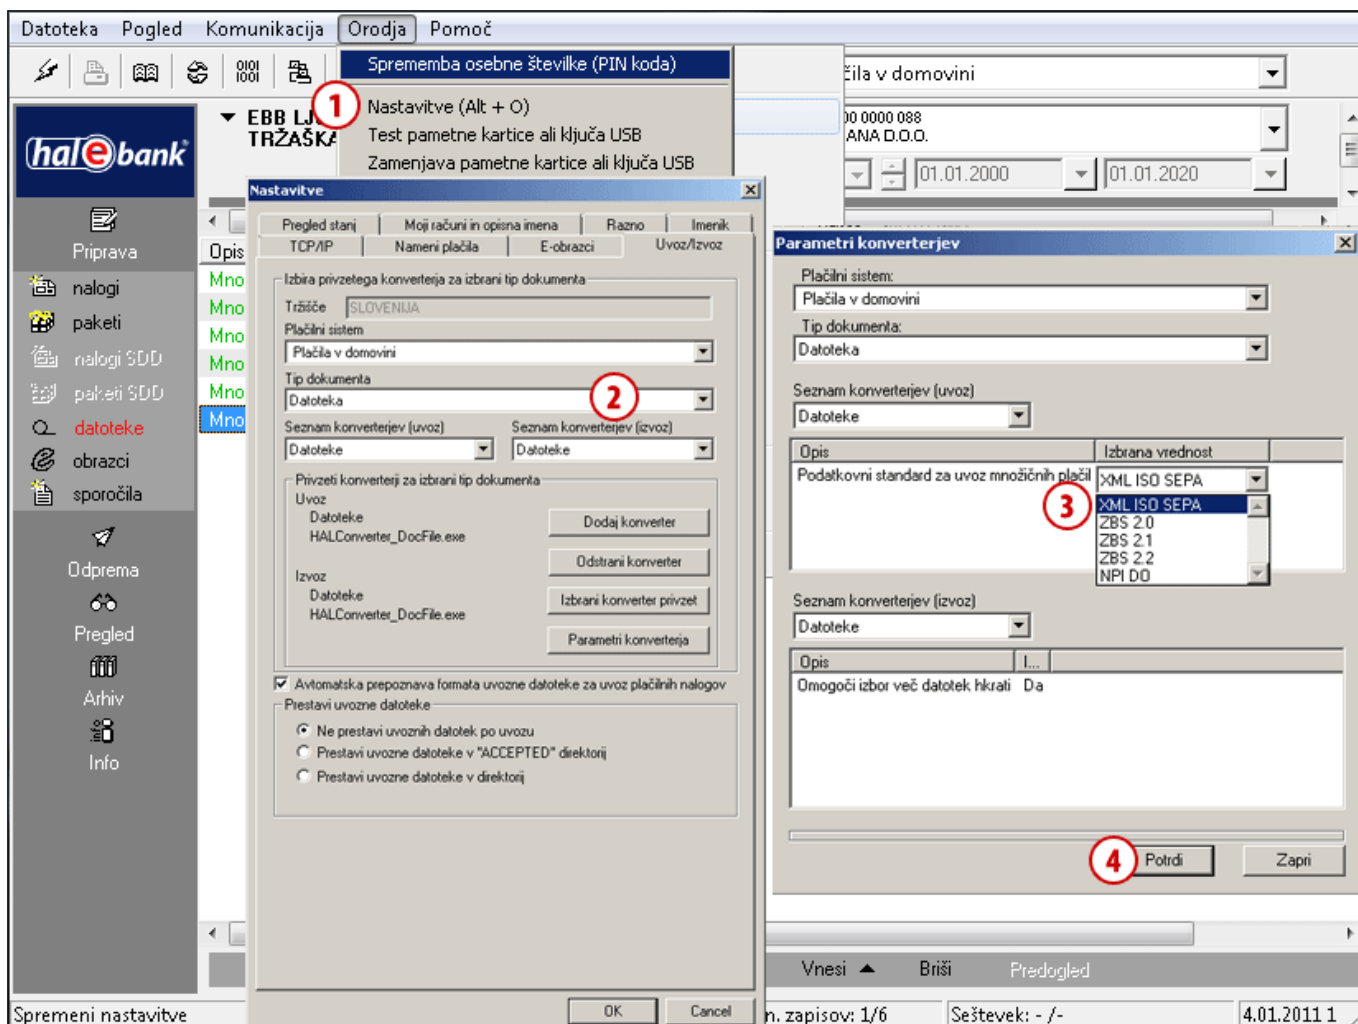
Datoteka Pogled Komunikacija Orodja Pomoč

Sprememba osebne številke (PIN koda)
Nastavitve (Alt + O)
Test pametne kartice ali ključa USB
Zamenjava pametne kartice ali ključa USB

1

hal e bank

EBB LJ
TRŽAŠKA

čila v domovini
00 0000 088
ANA D.O.O.
01.01.2000
01.01.2020

Priprava
nalogi
paketi
nalogi SDD
paketi SDD
datoteke
obrazci
sporočila
Odprema
Pregled
Arhiv
Info

Opis
Mno
Mno
Mno
Mno
Mno
Mno

Nastavitve

Pregled stanj | Moji računi in opisna imena | Razno | Imenik
TCP/IP | Nameni plačila | E-obrazci | Uvoz/Izvoz

Izbira privzetega konverterja za izbrani tip dokumenta
Tržišče SLOVENIJA
Plačilni sistem
Plačila v domovini
Tip dokumenta
Datoteka
2
Seznam konverterjev (uvoz)
Datoteke
Seznam konverterjev (izvoz)
Datoteke
Privzeti konverterji za izbrani tip dokumenta
Uvoz
Datoteke
HALConverter_DocFile.exe
Dodaj konverter
Odstrani konverter
Izvoz
Datoteke
HALConverter_DocFile.exe
Izbrani konverter privzet
Parametri konverterja

Avtomatska prepoznava formata uvozne datoteke za uvoz plačilnih nalogov
Prestavi uvozne datoteke
Ne prestavi uvoznih datotek po uvozu
Prestavi uvozne datoteke v "ACCEPTED" direktorij
Prestavi uvozne datoteke v direktorij

OK Cancel

Parametri konverterjev

Plačilni sistem:
Plačila v domovini
Tip dokumenta:
Datoteka
Seznam konverterjev (uvoz)
Datoteke

| Opis | Izbrana vrednost |
|---|---|
| Podatkovni standard za uvoz množičnih plačil | XML ISO SEPA |

3
XML ISO SEPA
ZBS 2.0
ZBS 2.1
ZBS 2.2
NPI DO

Seznam konverterjev (izvoz)
Datoteke

| Opis | I... |
|---|---|
| Omogoči izbor več datotek hkrati | Da |

4 Potrdi
Zapri

Vnesi Briši Predogled

Spremeni nastavitve
n. zapisov: 1/6
Seštevek: - /-
4.01.2011 1